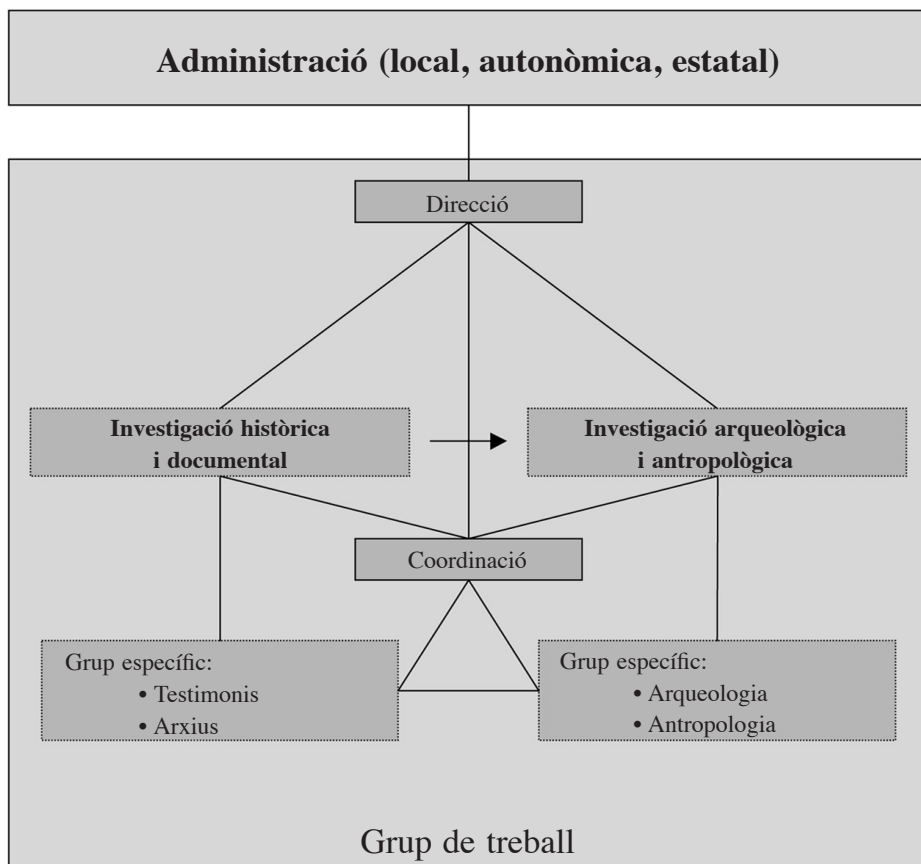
Administració (local, autonòmica, estatal)

Direcció

Investigació històrica i documental

Investigació arqueològica i antropològica

Coordinació

Grup específic:
• Testimonis
• Arxius

Grup específic:
• Arqueologia
• Antropologia

Grup de treball